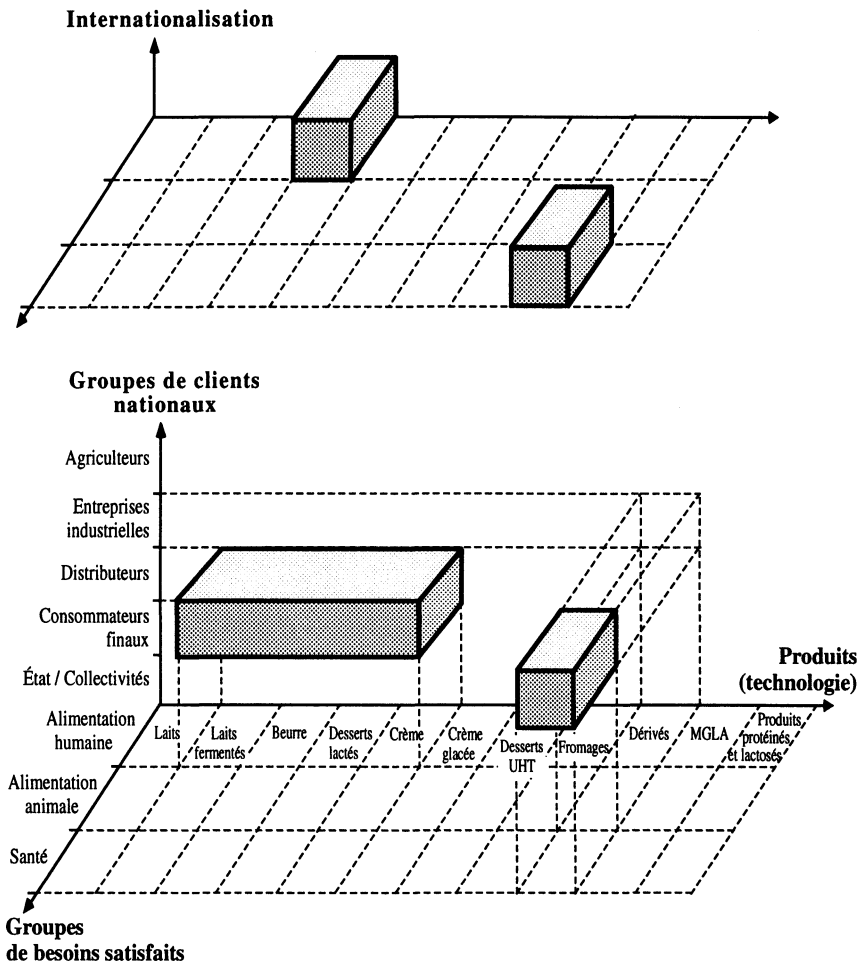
Internationalisation

Groupes de clients nationaux

Agriculteurs

Entreprises industrielles

Distributeurs

Consommateurs finaux

État / Collectivités

Produits (technologie)

Alimentation humaine

Laits

Laits fermentés

Beurre

Desserts lactés

Crème

Crème glacée

Desserts UHT

Fromages

Dérivés

MGLA

Produits protéinés et lactosés

Alimentation animale

Santé

Groupes de besoins satisfaits